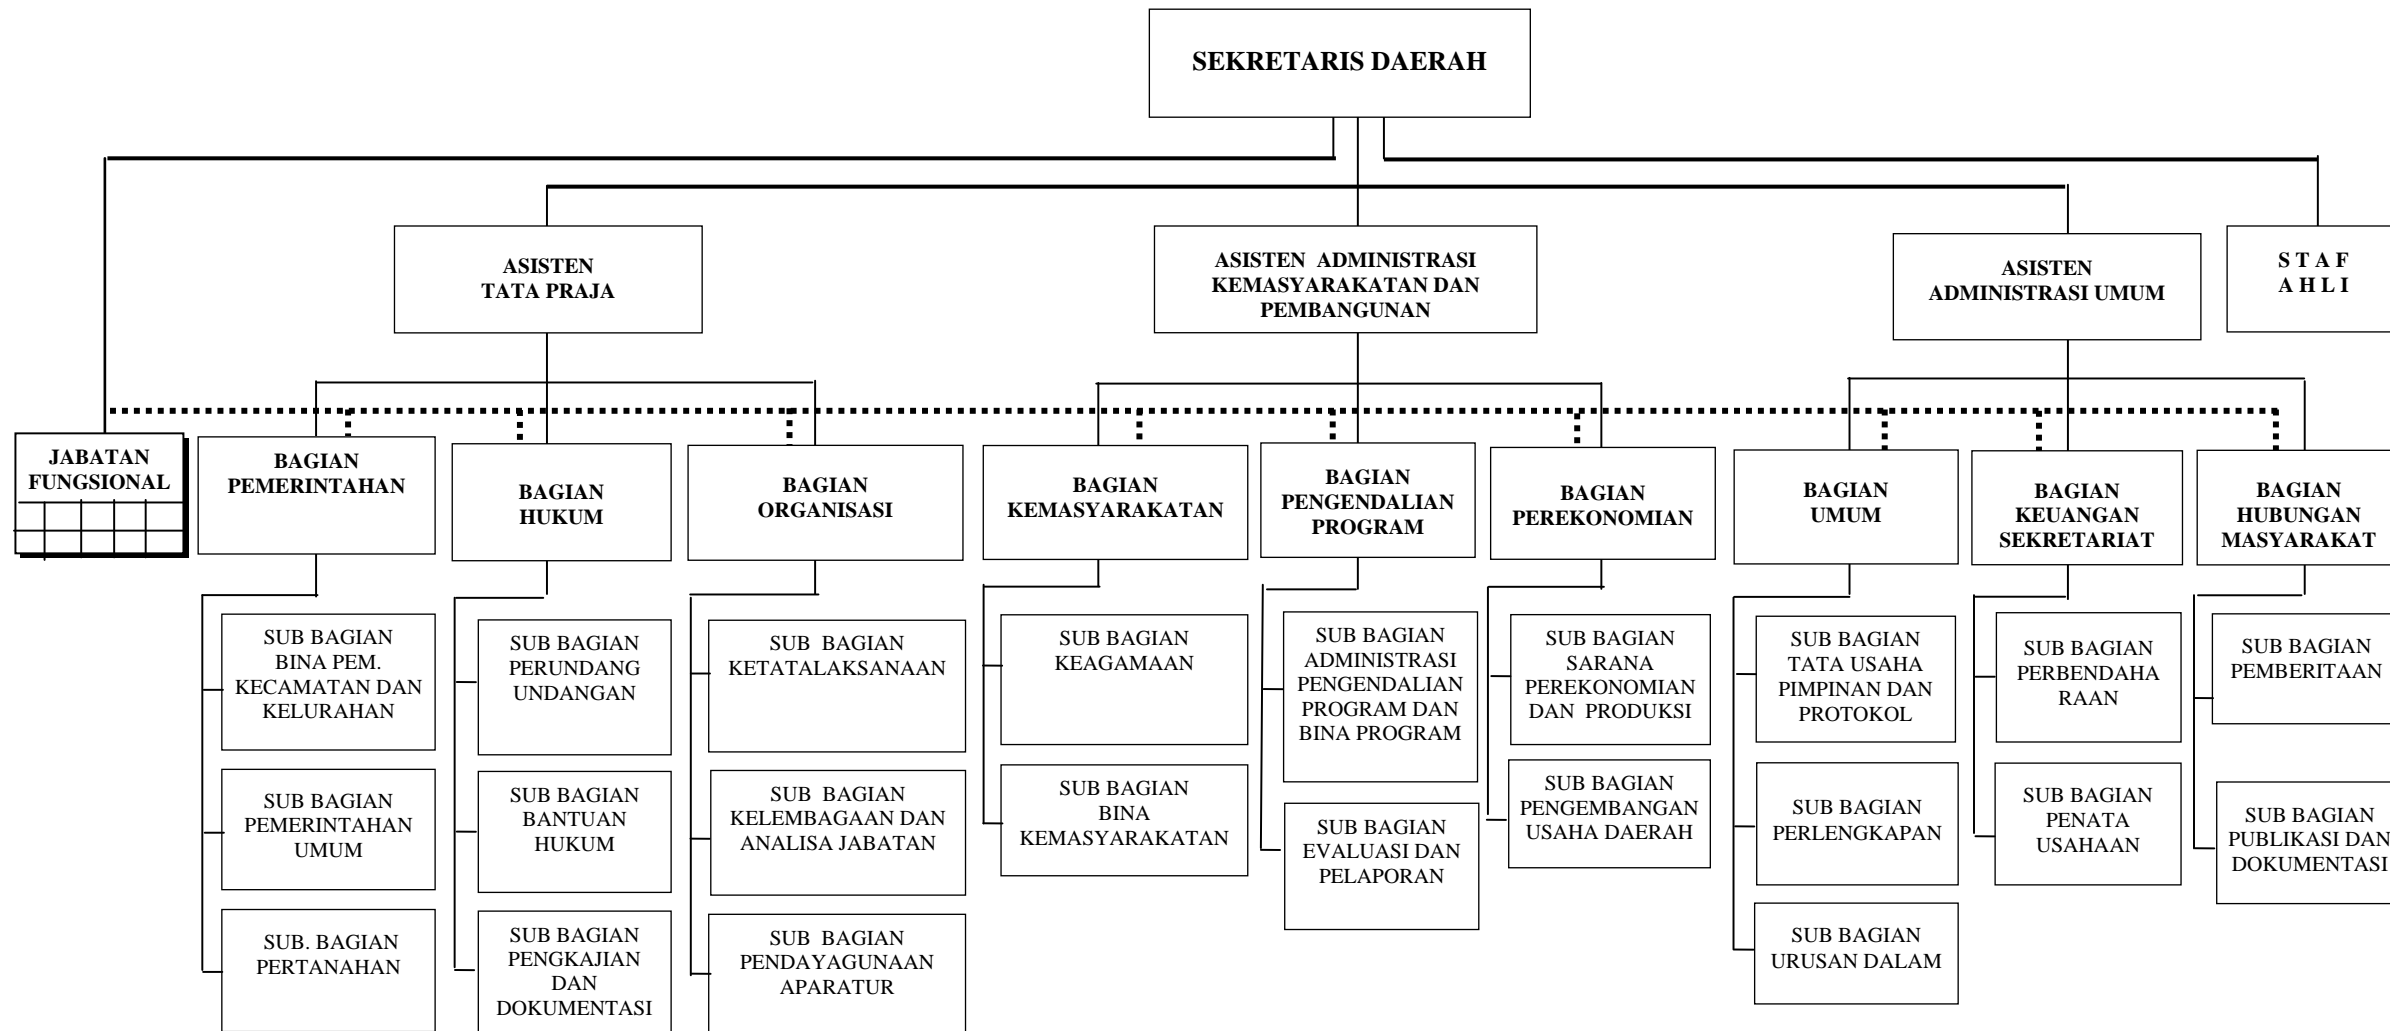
SEKRETARIS DAERAH

ASISTEN TATA PRAJA

ASISTEN ADMINISTRASI KEMASYARAKATAN DAN PEMBANGUNAN

ASISTEN ADMINISTRASI UMUM

S T A F A H L I

JABATAN FUNGSIONAL

BAGIAN PEMERINTAHAN

SUB BAGIAN BINA PEM. KECAMATAN DAN KELURAHAN

SUB BAGIAN PEMERINTAHAN UMUM

SUB. BAGIAN PERTANAHAN

BAGIAN HUKUM

SUB BAGIAN PERUNDANG UNDANGAN

SUB BAGIAN BANTUAN HUKUM

SUB BAGIAN PENGKAJIAN DAN DOKUMENTASI

BAGIAN ORGANISASI

SUB BAGIAN KETATALAKSANAAN

SUB BAGIAN KELEMBAGAAN DAN ANALISA JABATAN

SUB BAGIAN PENDAYAGUNAAN APARATUR

BAGIAN KEMASYARAKATAN

SUB BAGIAN KEAGAMAAN

SUB BAGIAN BINA KEMASYARAKATAN

BAGIAN PENGENDALIAN PROGRAM

SUB BAGIAN ADMINISTRASI PENGENDALIAN PROGRAM DAN BINA PROGRAM

SUB BAGIAN EVALUASI DAN PELAPORAN

BAGIAN PEREKONOMIAN

SUB BAGIAN SARANA PEREKONOMIAN DAN PRODUKSI

SUB BAGIAN PENGEMBANGAN USAHA DAERAH

BAGIAN UMUM

SUB BAGIAN TATA USAHA PIMPINAN DAN PROTOKOL

SUB BAGIAN PERLENGKAPAN

SUB BAGIAN URUSAN DALAM

BAGIAN KEUANGAN SEKRETARIAT

SUB BAGIAN PERBENDAHA RAAN

SUB BAGIAN PENATA USAHAAN

BAGIAN HUBUNGAN MASYARAKAT

SUB BAGIAN PEMBERITAAN

SUB BAGIAN PUBLIKASI DAN DOKUMENTASI